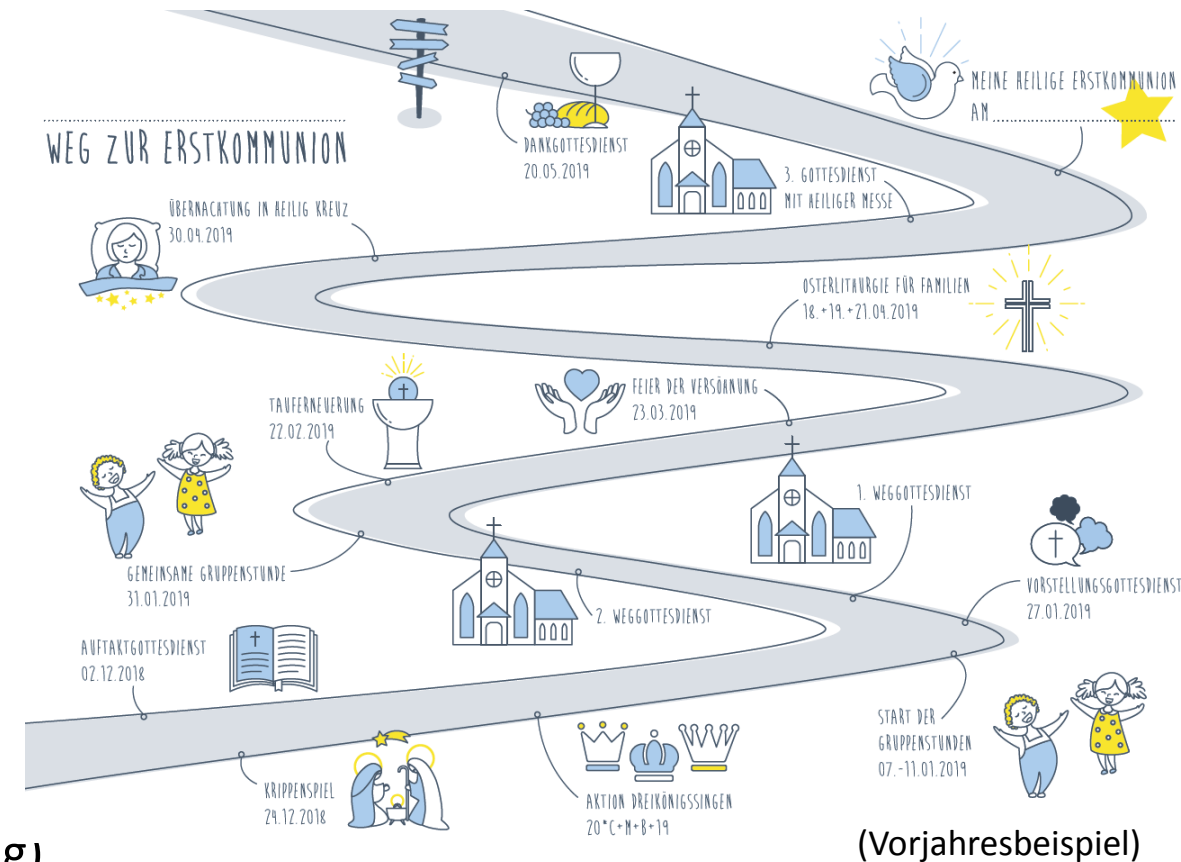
WEG ZUR ERSTKOMMUNION

MEINE HEILIGE ERSTKOMMUNION AM ..........................

DANKGOTTESDIENST 20.05.2019

3. GOTTESDIENST MIT HEILIGER MESSE

ÜBERNACHTUNG IN HEILIG KREUZ 30.04.2019

OSTERLITURGIE FÜR FAMILIEN 18.+19.+21.04.2019

FEIER DER VERSÖHNUNG 23.03.2019

TAUFERNEUERUNG 22.02.2019

1. WEGGOTTESDIENST

GEMEINSAME GRUPPENSTUNDE 31.01.2019

VORSTELLUNGSGOTTESDIENST 27.01.2019

2. WEGGOTTESDIENST

AUFTAKTGOTTESDIENST 02.12.2018

START DER GRUPPENSTUNDEN 07.-11.01.2019

KRIPPENSPIEL 24.12.2018

AKTION DREIKÖNIGSSINGEN 20*C+M+B+19

(Vorjahresbeispiel)